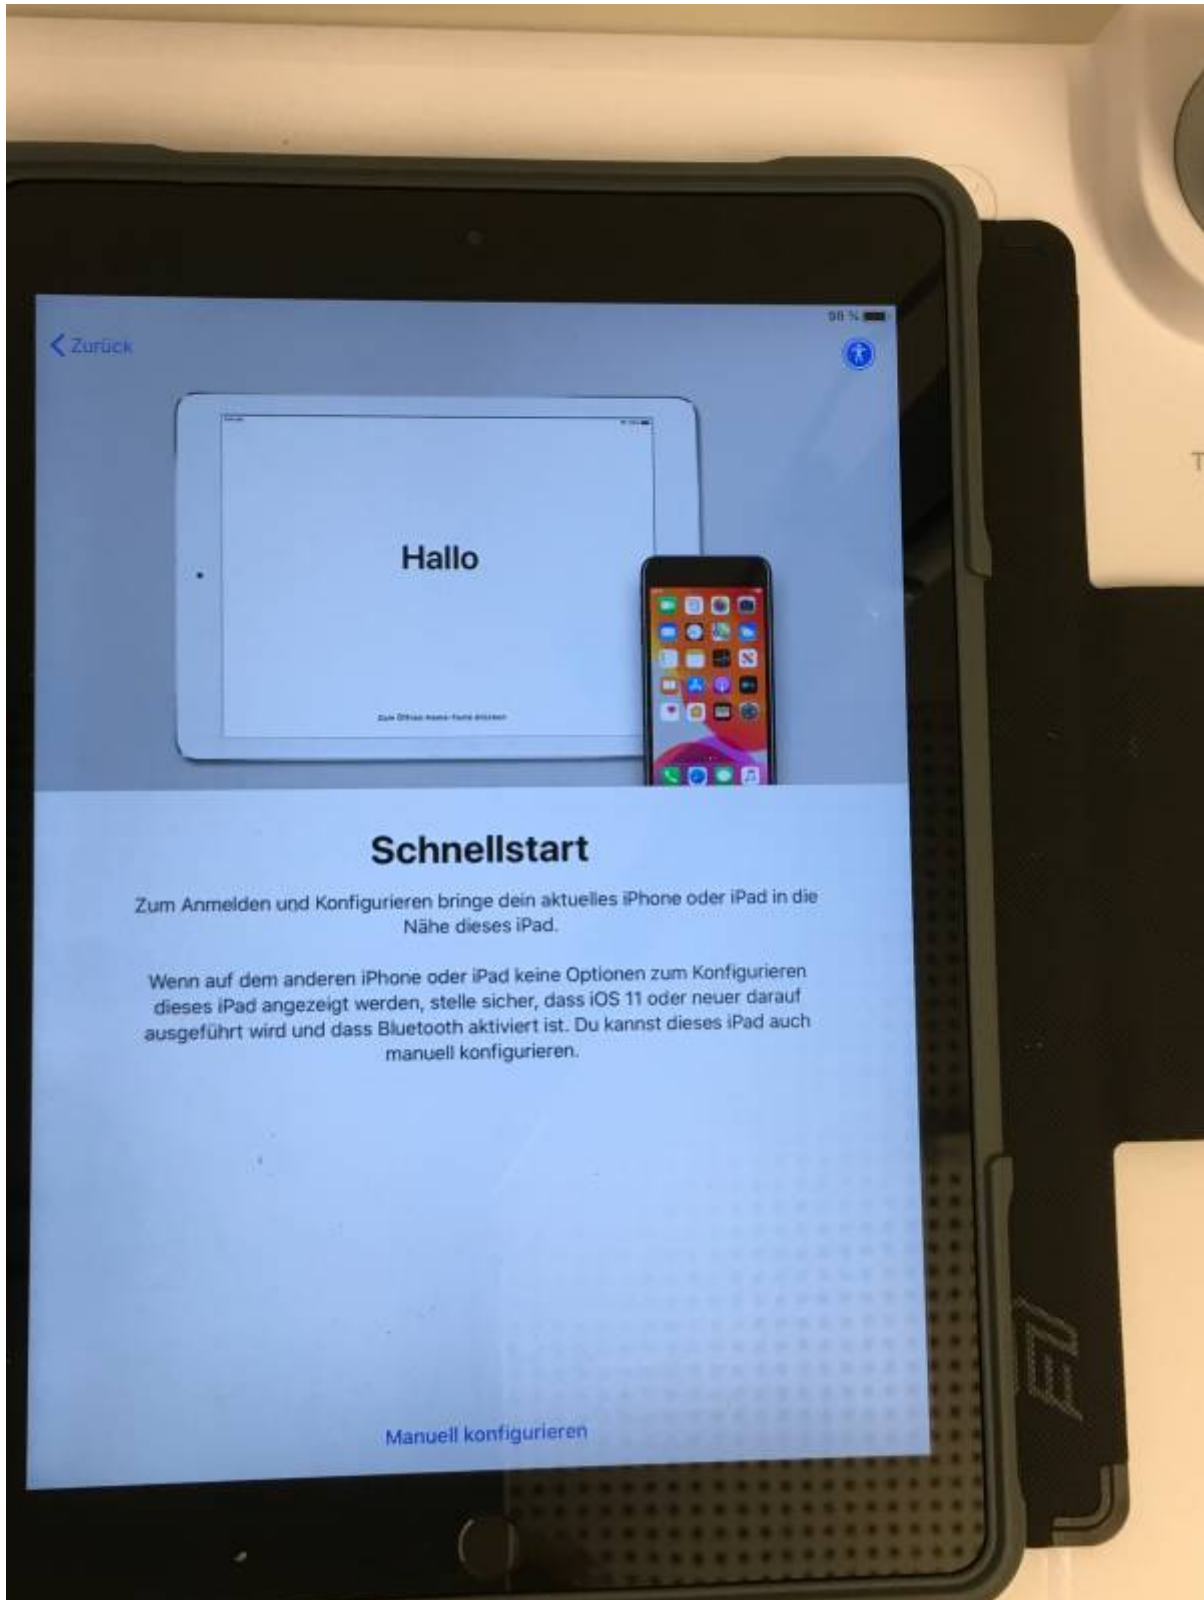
98 %

Zurück

Hallo

Zum Öffnen Home-Taste drücken

Schnellstart

Zum Anmelden und Konfigurieren bringe dein aktuelles iPhone oder iPad in die Nähe dieses iPad.

Wenn auf dem anderen iPhone oder iPad keine Optionen zum Konfigurieren dieses iPad angezeigt werden, stelle sicher, dass iOS 11 oder neuer darauf ausgeführt wird und dass Bluetooth aktiviert ist. Du kannst dieses iPad auch manuell konfigurieren.

Manuell konfigurieren